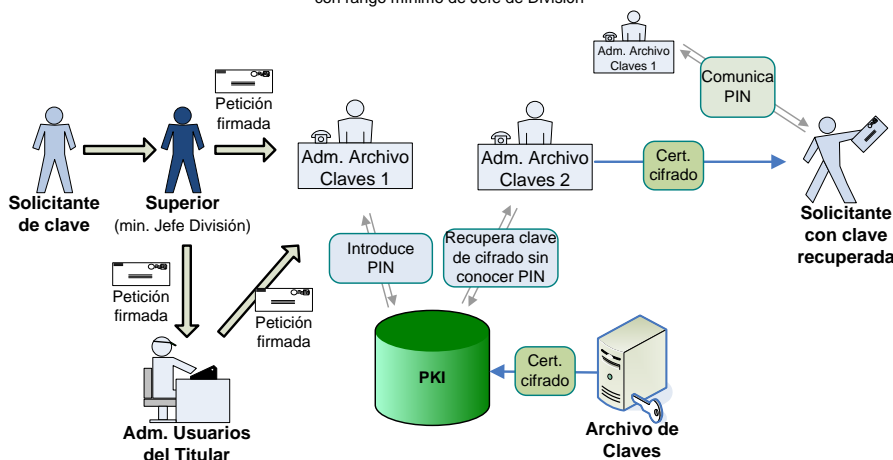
con rango mínimo de Jefe de División

Adm. Archivo Claves 1

Comunica PIN

Petición firmada

Adm. Archivo Claves 1

Adm. Archivo Claves 2

Cert. cifrado

Solicitante de clave

Superior (min. Jefe División)

Solicitante con clave recuperada

Introduce PIN

Recupera clave de cifrado sin conocer PIN

Petición firmada

Petición firmada

PKI

Cert. cifrado

Adm. Usuarios del Titular

Archivo de Claves